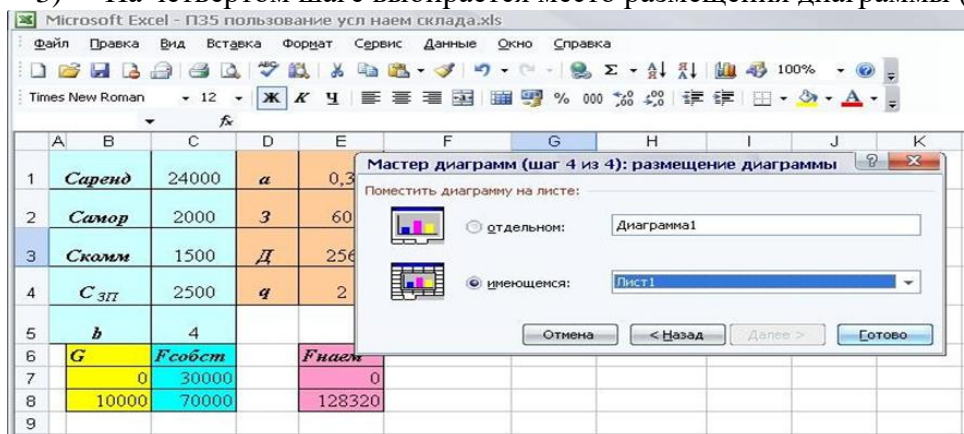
Microsoft Excel - П35 пользование усл наем склада.xls

Файл Правка Вид Вставка Формат Сервис Данные Окно Справка

100%

Times New Roman 12 Ж К Ч % 000

fx

| | A | B | C | D | E | F | G | H | I | J | K |
|---|---|---|---|---|---|---|---|---|---|---|---|
| 1 | | Саренд | 24000 | a | 0,3 | | | | | | |
| 2 | | Самор | 2000 | з | 60 | | | | | | |
| 3 | | Скомм | 1500 | Д | 256 | | | | | | |
| 4 | | С зп | 2500 | q | 2 | | | | | | |
| 5 | | b | 4 | | | | | | | | |
| 6 | | G | Fсобст | | Fнаем | | | | | | |
| 7 | | 0 | 30000 | | 0 | | | | | | |
| 8 | | 10000 | 70000 | | 128320 | | | | | | |
| 9 | | | | | | | | | | | |

Мастер диаграмм (шаг 4 из 4): размещение диаграммы

Поместить диаграмму на листе:

отдельном: Диаграмма1

имеющемся: Лист1

Отмена < Назад Далее > Готово